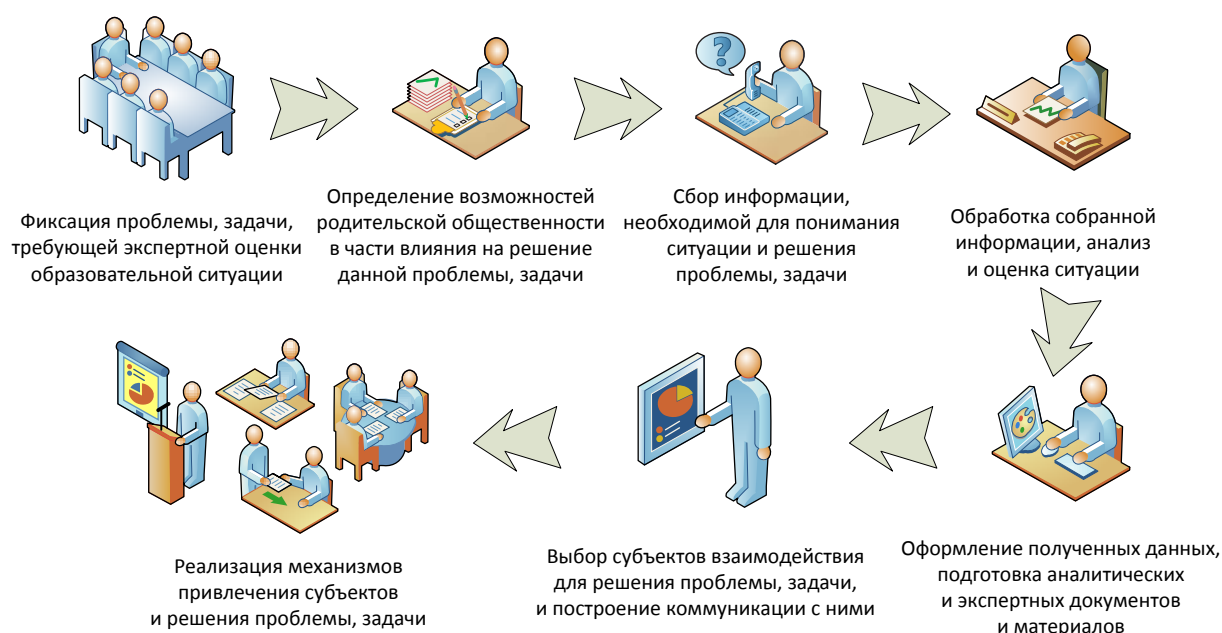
Фиксация проблемы, задачи, требующей экспертной оценки образовательной ситуации

Определение возможностей родительской общественности в части влияния на решение данной проблемы, задачи

Сбор информации, необходимой для понимания ситуации и решения проблемы, задачи

Обработка собранной информации, анализ и оценка ситуации

Оформление полученных данных, подготовка аналитических и экспертных документов и материалов

Выбор субъектов взаимодействия для решения проблемы, задачи, и построение коммуникации с ними

Реализация механизмов привлечения субъектов и решения проблемы, задачи